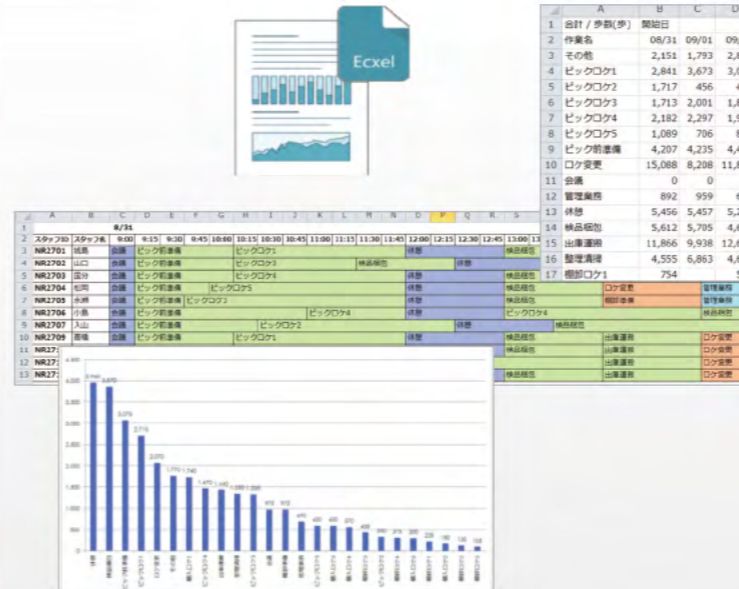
Ecxel

| | A | B | C | D |
|---|---|---|---|---|
| 1 | 合計 / 歩数(歩) | 開始日 | | |
| 2 | 作業名 | 08/31 | 09/01 | 09 |
| 3 | その他 | 2,151 | 1,793 | 2,8 |
| 4 | ピックロケ1 | 2,841 | 3,673 | 3,0 |
| 5 | ピックロケ2 | 1,717 | 456 | 4 |
| 6 | ピックロケ3 | 1,713 | 2,001 | 1,8 |
| 7 | ピックロケ4 | 2,182 | 2,297 | 1,9 |
| 8 | ピックロケ5 | 1,089 | 706 | 8 |
| 9 | ピック前準備 | 4,207 | 4,235 | 4,4 |
| 10 | ロケ変更 | 15,088 | 8,208 | 11,6 |
| 11 | 会議 | 0 | 0 | |
| 12 | 管理業務 | 892 | 959 | 6 |
| 13 | 休憩 | 5,456 | 5,457 | 5,2 |
| 14 | 検品梱包 | 5,612 | 5,705 | 4,6 |
| 15 | 出庫運搬 | 11,866 | 9,938 | 12,6 |
| 16 | 整理清掃 | 4,555 | 6,863 | 4,6 |
| 17 | 棚卸ロケ1 | 754 | | 5 |

| | A | B | C | D | E | F | G | H | I | J | K | L | M | N | O | P | Q | R | S |
|---|---|---|---|---|---|---|---|---|---|---|---|---|---|---|---|---|---|---|---|
| 1 | | 8/31 | | | | | | | | | | | | | | | | | |
| 2 | スタッフID | スタッフ名 | 9:00 | 9:15 | 9:30 | 9:45 | 10:00 | 10:15 | 10:30 | 10:45 | 11:00 | 11:15 | 11:30 | 11:45 | 12:00 | 12:15 | 12:30 | 12:45 | 13:00 |
| 3 | NR2701 | 城島 | 会議 | ピック前準備 | | | | ピックロケ1 | | | | | | | 休憩 | | | | 検品梱包 |
| 4 | NR2702 | 山口 | 会議 | ピック前準備 | | | | ピックロケ3 | | | | | 検品梱包 | | | | 休憩 | | |
| 5 | NR2703 | 国分 | 会議 | ピック前準備 | | | | ピックロケ4 | | | | | | | 休憩 | | | | 検品梱包 |
| 6 | NR2704 | 松岡 | 会議 | ピック前準備 | | ピックロケ5 | | | | | | | | | 休憩 | | | | 検品梱包 |
| 7 | NR2705 | 永瀬 | 会議 | ピック前準備 | ピックロケ3 | | | | | | | | | | 休憩 | | | | 検品梱包 |
| 8 | NR2706 | 小島 | 会議 | ピック前準備 | | | | | | | ピックロケ4 | | | | 休憩 | | | | ピックロケ4 |
| 9 | NR2707 | 入山 | 会議 | ピック前準備 | | | | | ピックロケ2 | | | | | | | | 休憩 | | |
| 10 | NR2709 | 斎橋 | 会議 | ピック前準備 | | | | ピックロケ1 | | | | | | | 休憩 | | | | 検品梱包 |

ロケ変更 管理業務 管理業務 出庫運搬 検品梱包 出庫運搬 ロケ変更 出庫運搬 ロケ変更 出庫運搬 ロケ変更 出庫運搬 ロケ変更 検品梱包 検品梱包 検品梱包

4,000
3,500
3,000
2,500
2,000
1,500
1,000
500
0